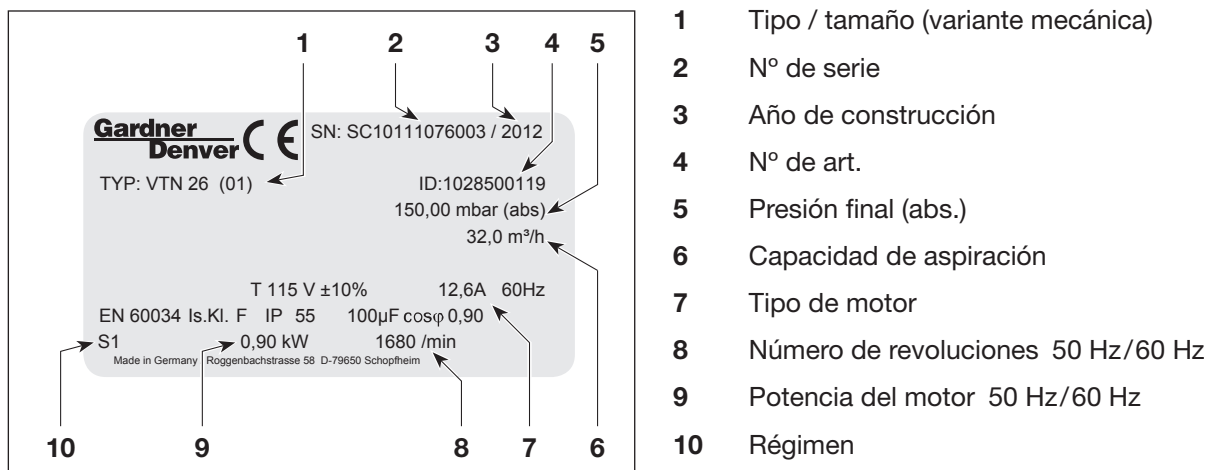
1 2 3 4 5

Gardner Denver CE SN: SC10111076003 / 2012

TYP: VTN 26 (01) ID:1028500119

150,00 mbar (abs)

32,0 m³/h

T 115 V ±10% 12,6A 60Hz

EN 60034 Is.Kl. F IP 55 100µF cos$\varphi$ 0,90

S1 0,90 kW 1680 /min

Made in Germany Roggenbachstrasse 58 D-79650 Schopfheim

10 9 8 7 6

1 Tipo / tamaño (variante mecánica)

2 Nº de serie

3 Año de construcción

4 Nº de art.

5 Presión final (abs.)

6 Capacidad de aspiración

7 Tipo de motor

8 Número de revoluciones 50 Hz/60 Hz

9 Potencia del motor 50 Hz/60 Hz

10 Régimen